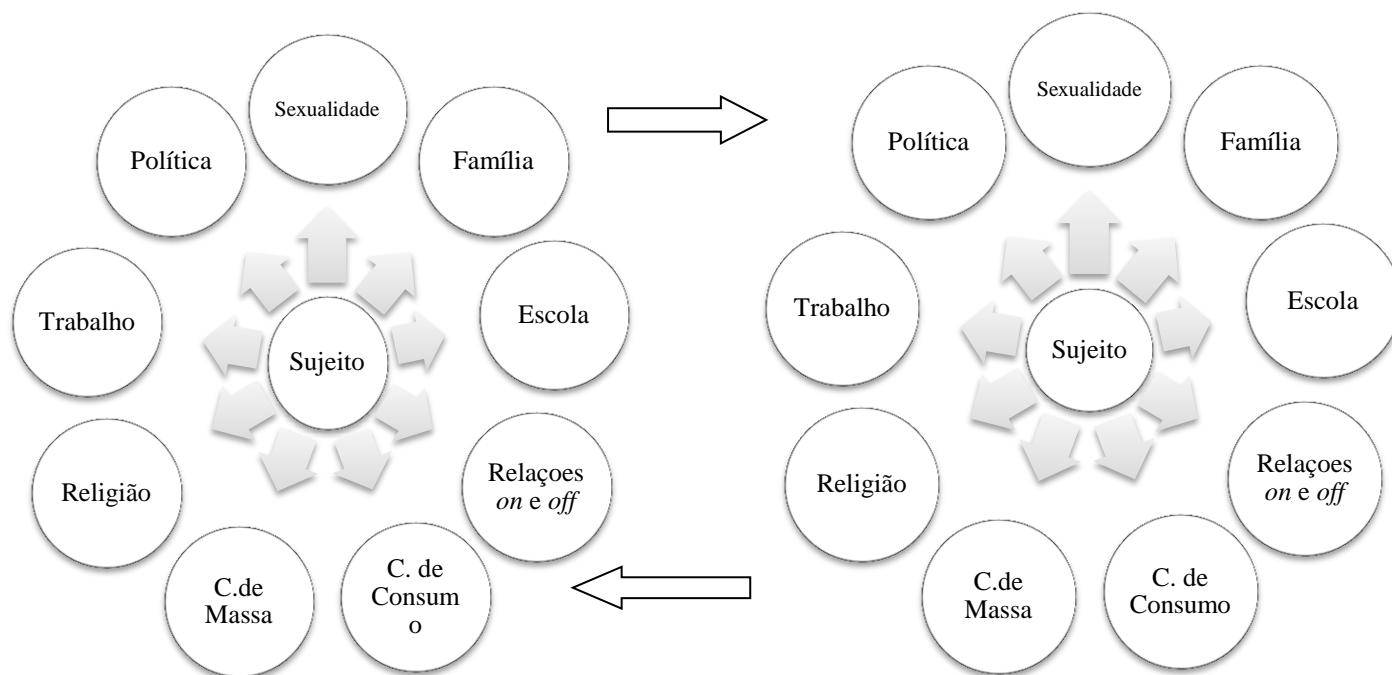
Sexualidade

Política

Família

Trabalho

Escola

Sujeito

Religião

Relaçoes *on* e *off*

C.de Massa

C. de Consum o

Sexualidade

Política

Família

Trabalho

Escola

Sujeito

Religião

Relaçoes *on* e *off*

C.de Massa

C. de Consumo